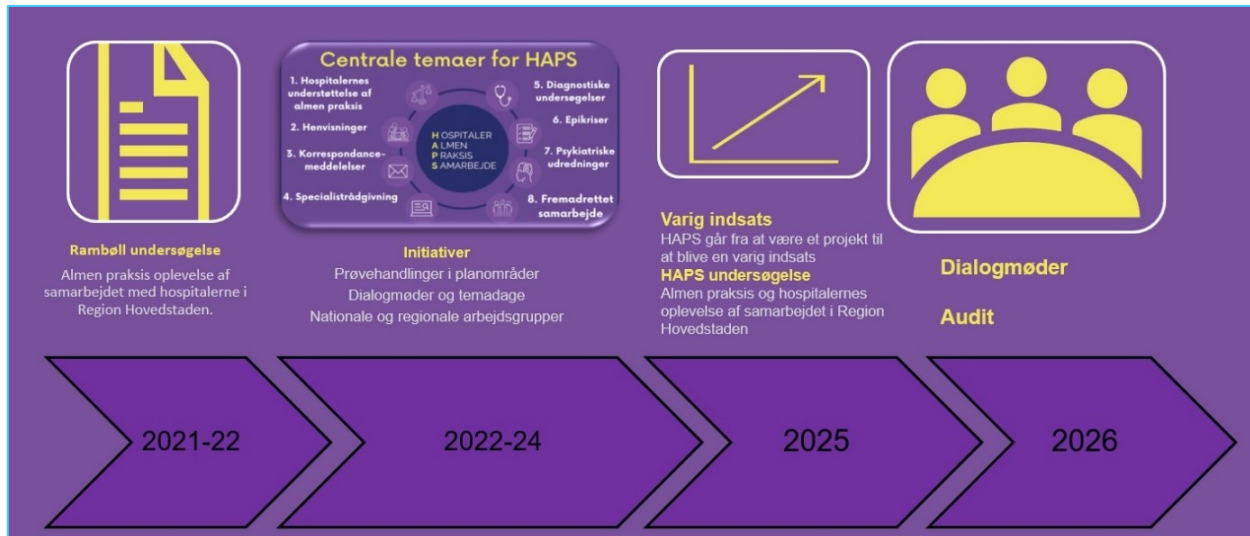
Centrale temaer for HAPS

1. Hospitalernes understøttelse af almen praksis

2. Henvisninger

3. Korrespondancemeddelelser

4. Specialistrådgivning

5. Diagnostiske undersøgelser

6. Epikriser

7. Psykiatriske udredninger

8. Fremadrettet samarbejde

HOSPITALER
ALMEN
PRAKSIS
SAMARBEJDE

Rambøll undersøgelse

Almen praksis oplevelse af samarbejdet med hospitalerne i Region Hovedstaden.

Initiativer

Prøvehandlinger i planområder

Dialogmøder og temadage

Nationale og regionale arbejdsgrupper

Varig indsats

HAPS går fra at være et projekt til at blive en varig indsats

HAPS undersøgelse

Almen praksis og hospitalernes oplevelse af samarbejdet i Region Hovedstaden

Dialogmøder

Audit

2021-22

2022-24

2025

2026